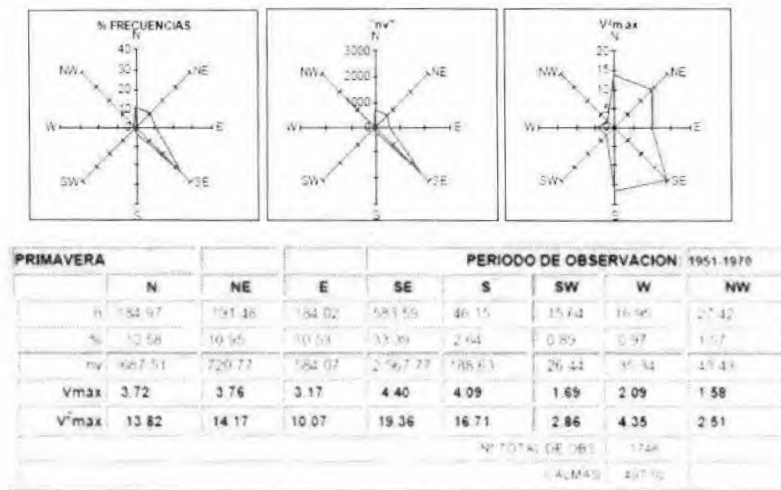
% FRECUENCIAS
N
40
30
20
10
NW
NE
W
E
SW
SE
S

"nv"
N
3000
2000
1000
NW
NE
W
E
SW
SE
S

V²max
N
20
15
10
5
NW
NE
W
E
SW
SE
S

| PRIMAVERA | | | | PERIODO DE OBSERVACION: | | 1951-1970 | | |
|---|---|---|---|---|---|---|---|---|
| | N | NE | E | SE | S | SW | W | NW |
| n | 184.97 | 191.48 | 184.02 | 583.59 | 46.15 | 15.64 | 16.96 | 27.42 |
| % | 10.58 | 10.95 | 10.53 | 33.39 | 2.64 | 0.89 | 0.97 | 1.57 |
| nv | 687.51 | 720.77 | 584.07 | 2,567.77 | 188.63 | 26.44 | 35.34 | 43.43 |
| Vmax | 3.72 | 3.76 | 3.17 | 4.40 | 4.09 | 1.69 | 2.09 | 1.58 |
| V²max | 13.82 | 14.17 | 10.07 | 19.36 | 16.71 | 2.86 | 4.35 | 2.51 |
| | | | | | Nº TOTAL DE OBS. | 1748 | | |
| | | | | | CALMAS | 497 % | | |